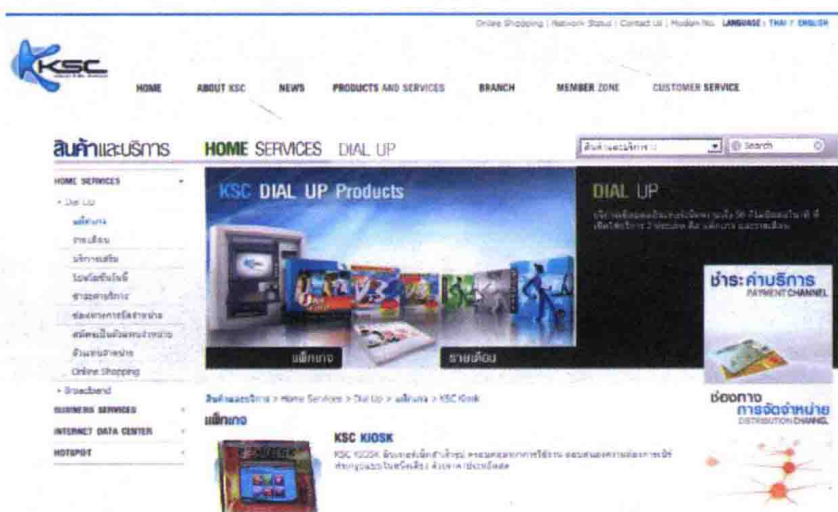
Online Shopping | Network Status | Contact Us | Modem No. LANGUAGE : THAI / ENGLISH

KSC

HOME ABOUT KSC NEWS PRODUCTS AND SERVICES BRANCH MEMBER ZONE CUSTOMER SERVICE

สินค้าและบริการ HOME SERVICES DIAL UP

สินค้าและบริการ Search

HOME SERVICES
• Dial Up
แพ็กเกจ
รายเดือน
บริการเสริม
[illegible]
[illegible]
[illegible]
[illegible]
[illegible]
Online Shopping
• Broadband
BUSINESS SERVICES
INTERNET DATA CENTER
HOTSPOT

KSC DIAL UP Products

แพ็กเกจ รายเดือน

DIAL UP

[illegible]

ชำระค่าบริการ PAYMENT CHANNEL

ช่องทางการจัดจำหน่าย DISTRIBUTION CHANNEL

สินค้าและบริการ > Home Services > Dial Up > แพ็กเกจ > KSC Kiosk

แพ็กเกจ

KSC KIOSK

KSC KIOSK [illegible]